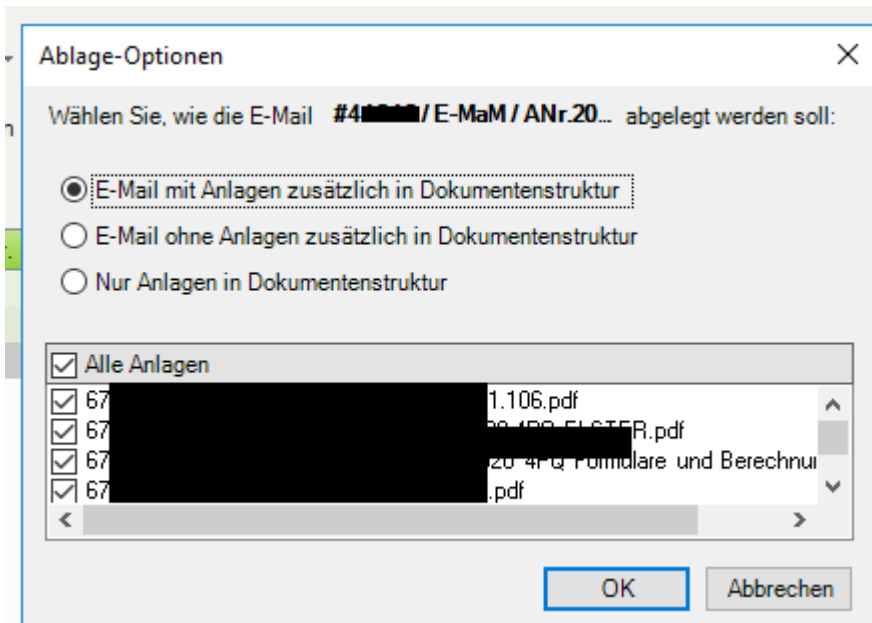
Ablage-Optionen

Wählen Sie, wie die E-Mail #4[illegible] / E-MaM / ANr.20... abgelegt werden soll:

E-Mail mit Anlagen zusätzlich in Dokumentenstruktur

E-Mail ohne Anlagen zusätzlich in Dokumentenstruktur

Nur Anlagen in Dokumentenstruktur

Alle Anlagen

67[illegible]1.106.pdf

67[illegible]R.pdf

67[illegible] Formulare und Berechnu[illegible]

67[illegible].pdf

OK

Abbrechen